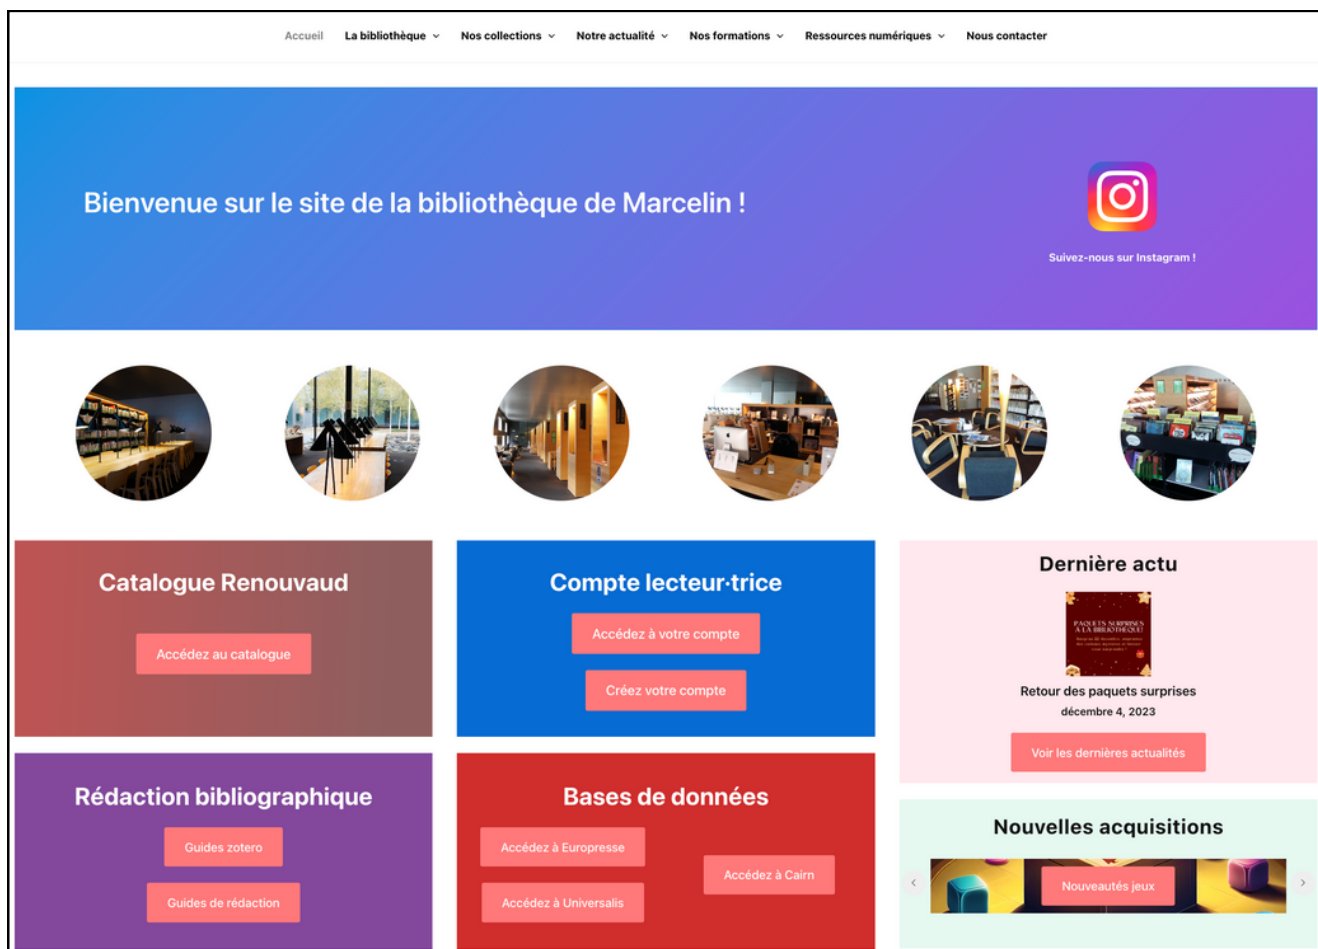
Accueil La bibliothèque Nos collections Notre actualité Nos formations Ressources numériques Nous contacter

Bienvenue sur le site de la bibliothèque de Marcelin !

Suivez-nous sur Instagram !

Catalogue Renouvaud

Accédez au catalogue

Compte lecteur·trice

Accédez à votre compte

Créez votre compte

Dernière actu

PAQUETS SURPRISES À LA BIBLIOTHÈQUE!

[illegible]

Retour des paquets surprises

décembre 4, 2023

Voir les dernières actualités

Rédaction bibliographique

Guides zotero

Guides de rédaction

Bases de données

Accédez à Europresse

Accédez à Universalis

Accédez à Cairn

Nouvelles acquisitions

Nouveautés jeux